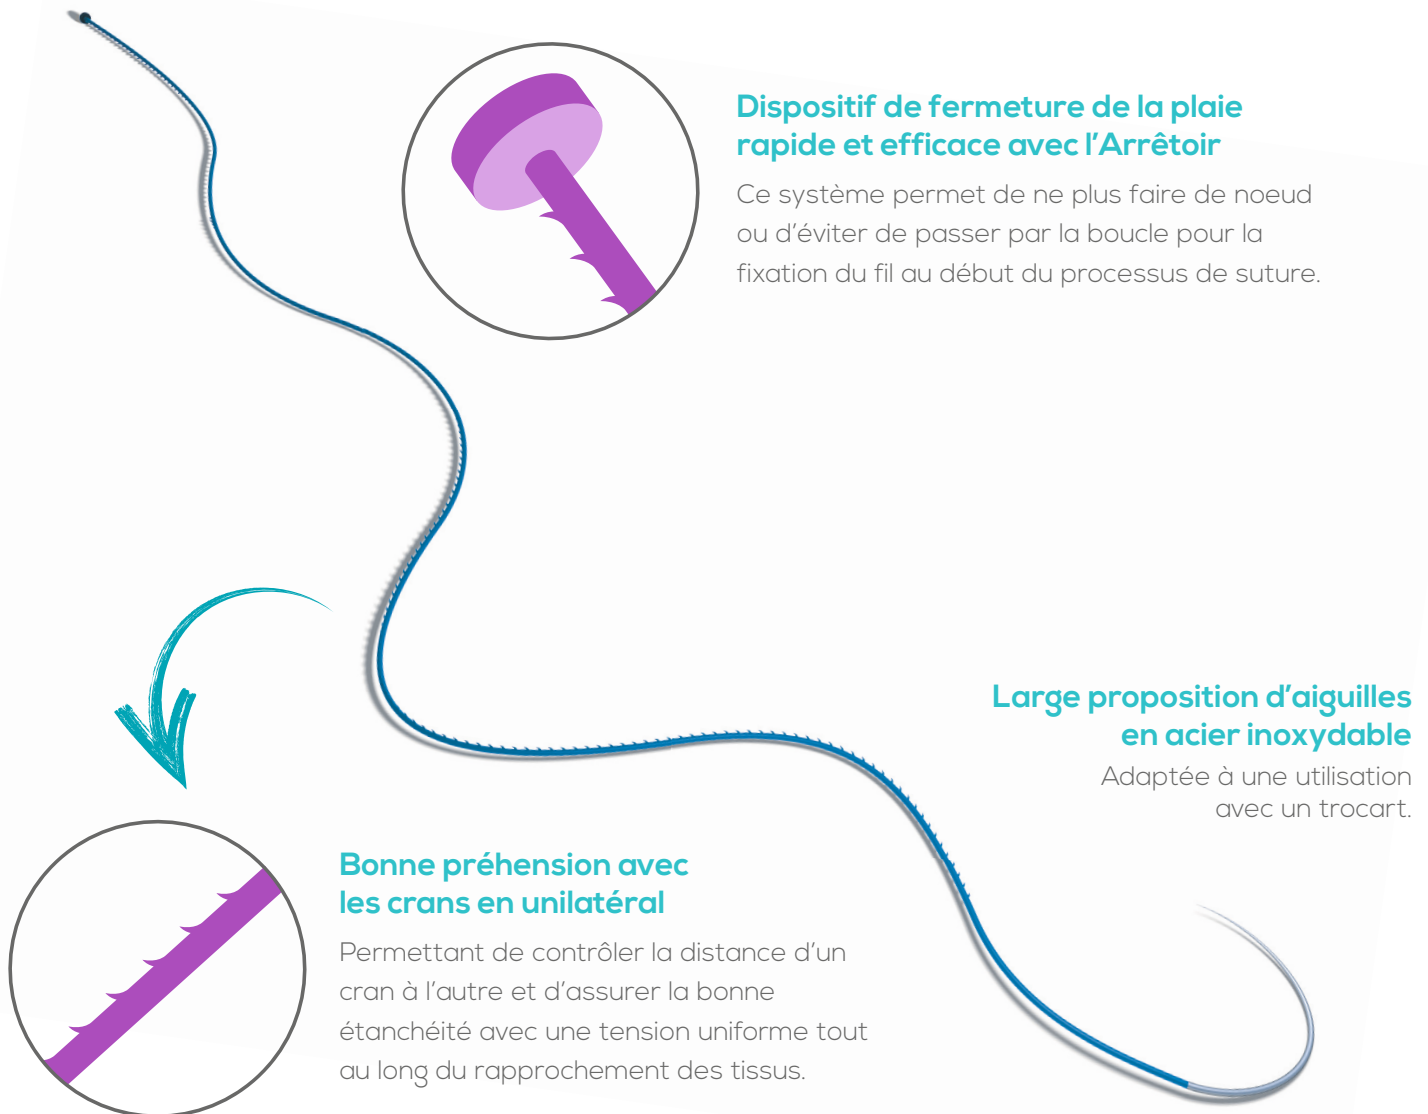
Dispositif de fermeture de la plaie rapide et efficace avec l'Arrêtoir

Ce système permet de ne plus faire de noeud ou d'éviter de passer par la boucle pour la fixation du fil au début du processus de suture.

Large proposition d'aiguilles en acier inoxydable

Adaptée à une utilisation avec un trocart.

Bonne préhension avec les crans en unilatéral

Permettant de contrôler la distance d'un cran à l'autre et d'assurer la bonne étanchéité avec une tension uniforme tout au long du rapprochement des tissus.